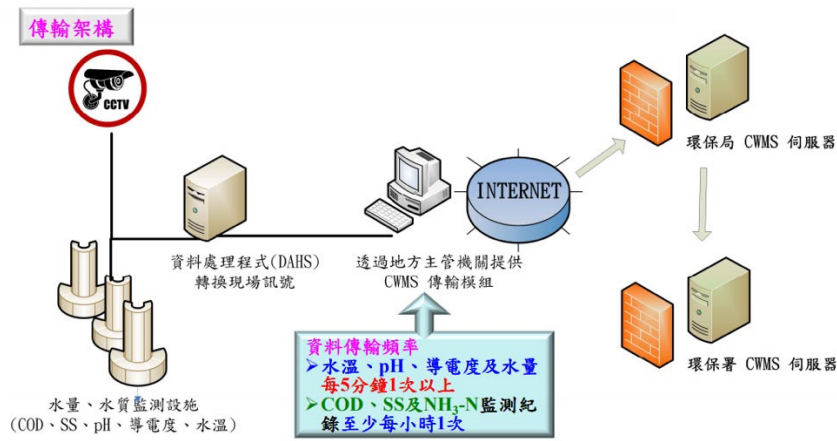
傳輸架構

CCTV

INTERNET

環保局 CWMS 伺服器

資料處理程式(DAHS)
轉換現場訊號

透過地方主管機關提供
CWMS 傳輸模組

環保署 CWMS 伺服器

水量、水質監測設施
(COD、SS、pH、導電度、水溫)

資料傳輸頻率
➢水溫、pH、導電度及水量每5分鐘1次以上
➢COD、SS及$NH_3$-N監測紀錄至少每小時1次